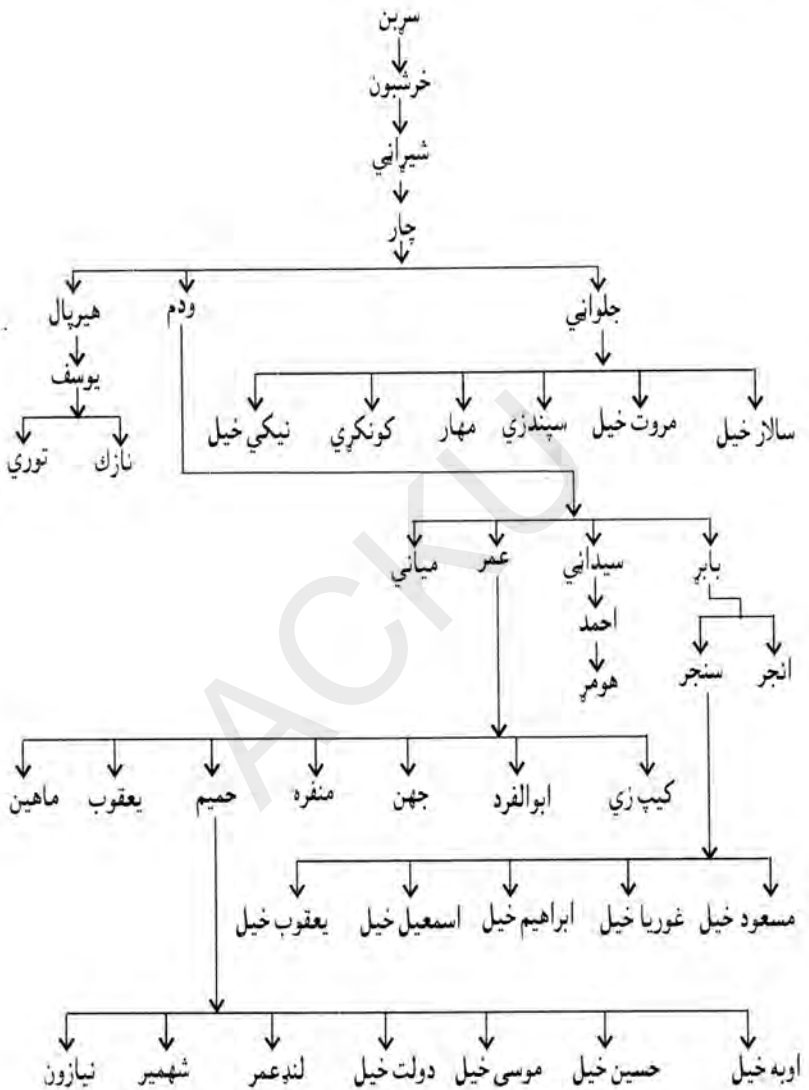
سړبن
خرشبون
شيراني
چار
جلواني
ودم
هيرپال
يوسف
ناژك
توري
سالار خيل
مروت خيل
سپندزي
مهار
کونکړي
نيکي خيل
بابړ
سيداني
عمر
مياني
انجر
سنجر
احمد
هومړ
کيپ زي
ابوالفرد
جهن
منفره
حميم
يعقوب
ماهين
مسعود خيل
غوريا خيل
ابراهيم خيل
اسمعيل خيل
يعقوب خيل
اوبه خيل
حسين خيل
موسى خيل
دولت خيل
لندعمر
شهمير
نيازون
ACKU